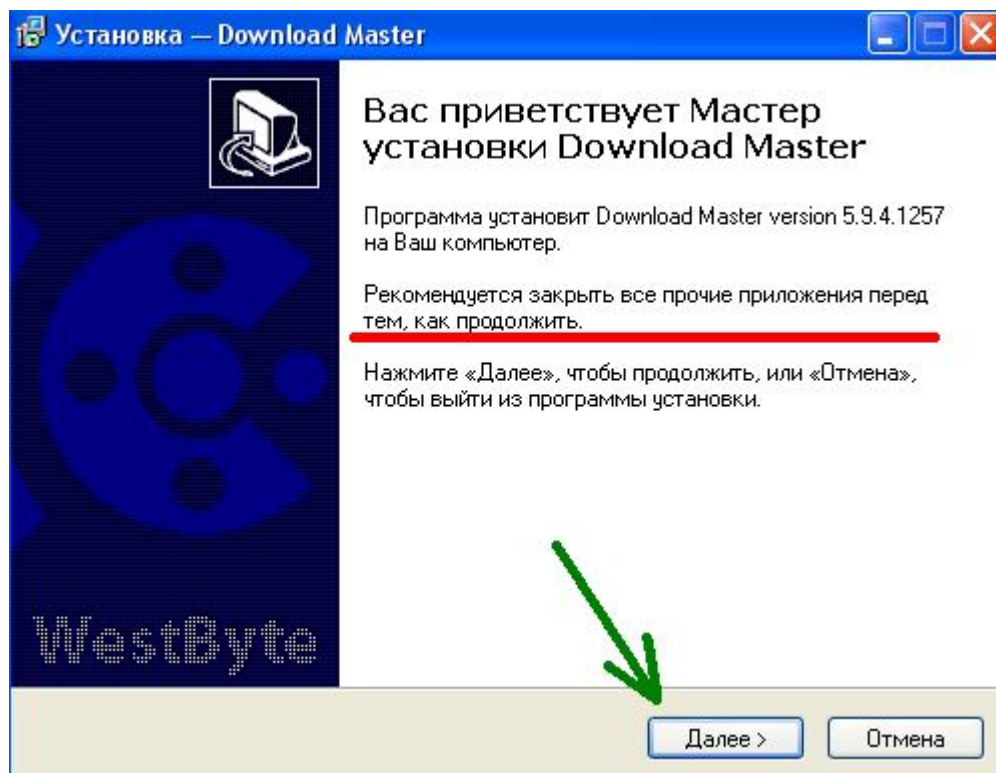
Установка — Download Master

WestByte

Вас приветствует Мастер установки Download Master

Программа установит Download Master version 5.9.4.1257 на Ваш компьютер.

Рекомендуется закрыть все прочие приложения перед тем, как продолжить.

Нажмите «Далее», чтобы продолжить, или «Отмена», чтобы выйти из программы установки.

Далее >
Отмена